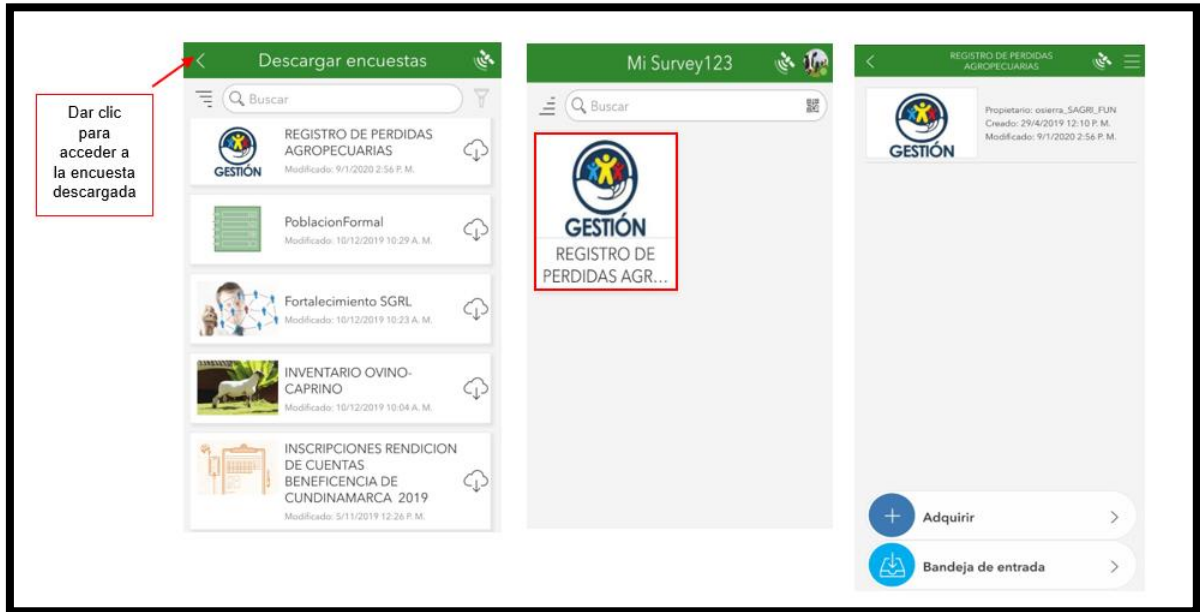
Dar clic para acceder a la encuesta descargada

Descargar encuestas

Buscar

GESTIÓN

REGISTRO DE PERDIDAS AGROPECUARIAS
Modificado: 9/1/2020 2:56 P. M.

PoblacionFormal
Modificado: 10/12/2019 10:29 A. M.

Fortalecimiento SGRL
Modificado: 10/12/2019 10:23 A. M.

INVENTARIO OVINO-CAPRINO
Modificado: 10/12/2019 10:04 A. M.

INSCRIPCIONES RENDICION DE CUENTAS BENEFICENCIA DE CUNDINAMARCA 2019
Modificado: 5/11/2019 12:26 P. M.

Mi Survey123

Buscar

GESTIÓN

REGISTRO DE PERDIDAS AGR...

REGISTRO DE PERDIDAS AGROPECUARIAS

GESTIÓN

Propietario: osierra_SAGRI_FUN
Creado: 29/4/2019 12:10 P. M.
Modificado: 9/1/2020 2:56 P. M.

Adquirir

Bandeja de entrada